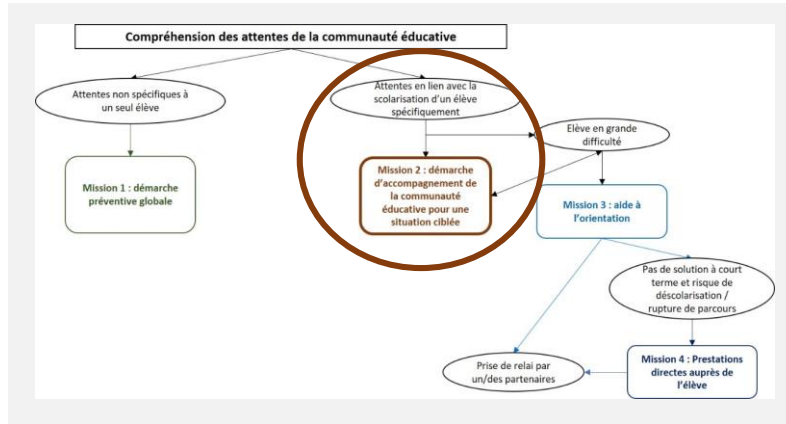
Compréhension des attentes de la communauté éducative

Attentes non spécifiques à un seul élève

Mission 1 : démarche préventive globale

Attentes en lien avec la scolarisation d'un élève spécifiquement

Mission 2 : démarche d'accompagnement de la communauté éducative pour une situation ciblée

Elève en grande difficulté

Mission 3 : aide à l'orientation

Pas de solution à court terme et risque de déscolarisation / rupture de parcours

Mission 4 : Prestations directes auprès de l'élève

Prise de relai par un/des partenaires